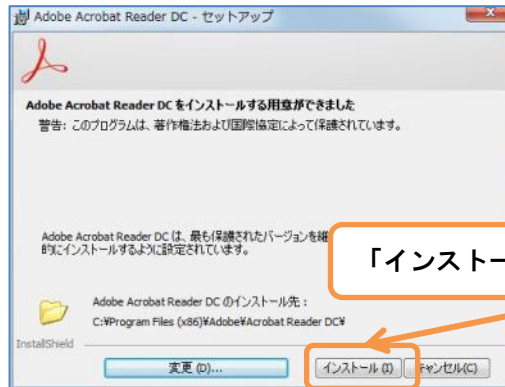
Adobe Acrobat Reader DC - セットアップ

Adobe Acrobat Reader DC をインストールする用意ができました

警告: このプログラムは、著作権法および国際協定によって保護されています。

Adobe Acrobat Reader DC は、最も保護されたバージョンを維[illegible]的にインストールするように設定されています。

「インストー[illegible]

Adobe Acrobat Reader DC のインストール先：
C:¥Program Files (x86)¥Adobe¥Acrobat Reader DC¥

InstallShield

変更(D)...

インストール(I)

キャンセル(C)